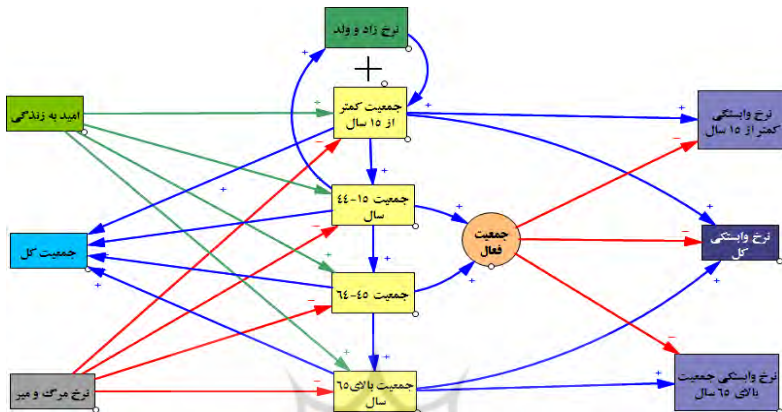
نرخ زاد و ولد

+

امید به زندگی

جمعیت کمتر از ۱۵ سال

نرخ وابستگی کمتر از ۱۵ سال

جمعیت ۱۵-۴۴ سال

جمعیت کل

جمعیت فعال

نرخ وابستگی کل

جمعیت ۴۵-۶۴

جمعیت بالای ۶۵ سال

نرخ مرگ و میر

نرخ وابستگی جمعیت بالای ۶۵ سال

+
+
+
+
+
+
+
+
+
+
+
+
−
−
−
−
−
−
−